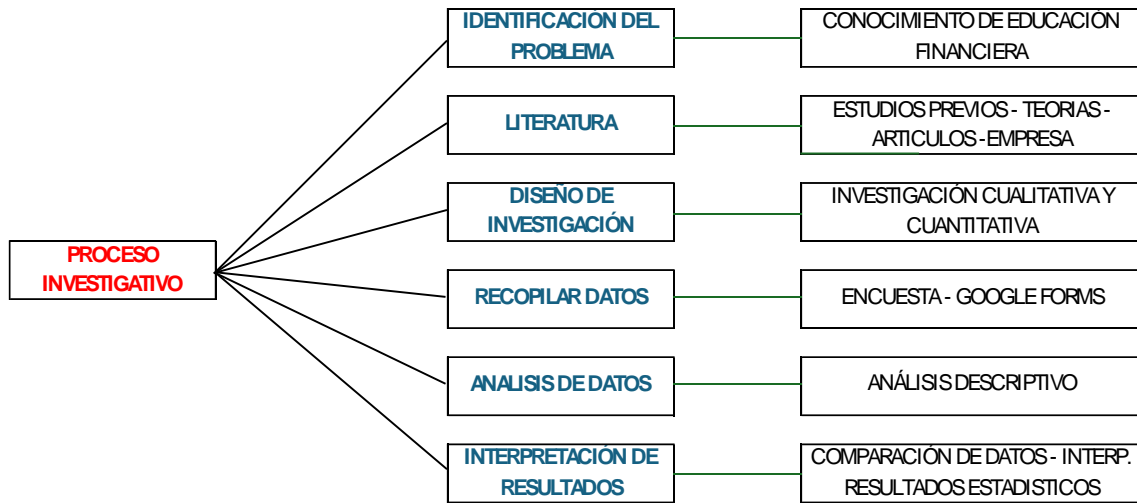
PROCESO INVESTIGATIVO

IDENTIFICACIÓN DEL PROBLEMA

CONOCIMIENTO DE EDUCACIÓN FINANCIERA

LITERATURA

ESTUDIOS PREVIOS - TEORIAS - ARTICULOS - EMPRESA

DISEÑO DE INVESTIGACIÓN

INVESTIGACIÓN CUALITATIVA Y CUANTITATIVA

RECOPILAR DATOS

ENCUESTA - GOOGLE FORMS

ANALISIS DE DATOS

ANÁLISIS DESCRIPTIVO

INTERPRETACIÓN DE RESULTADOS

COMPARACIÓN DE DATOS - INTERP. RESULTADOS ESTADISTICOS